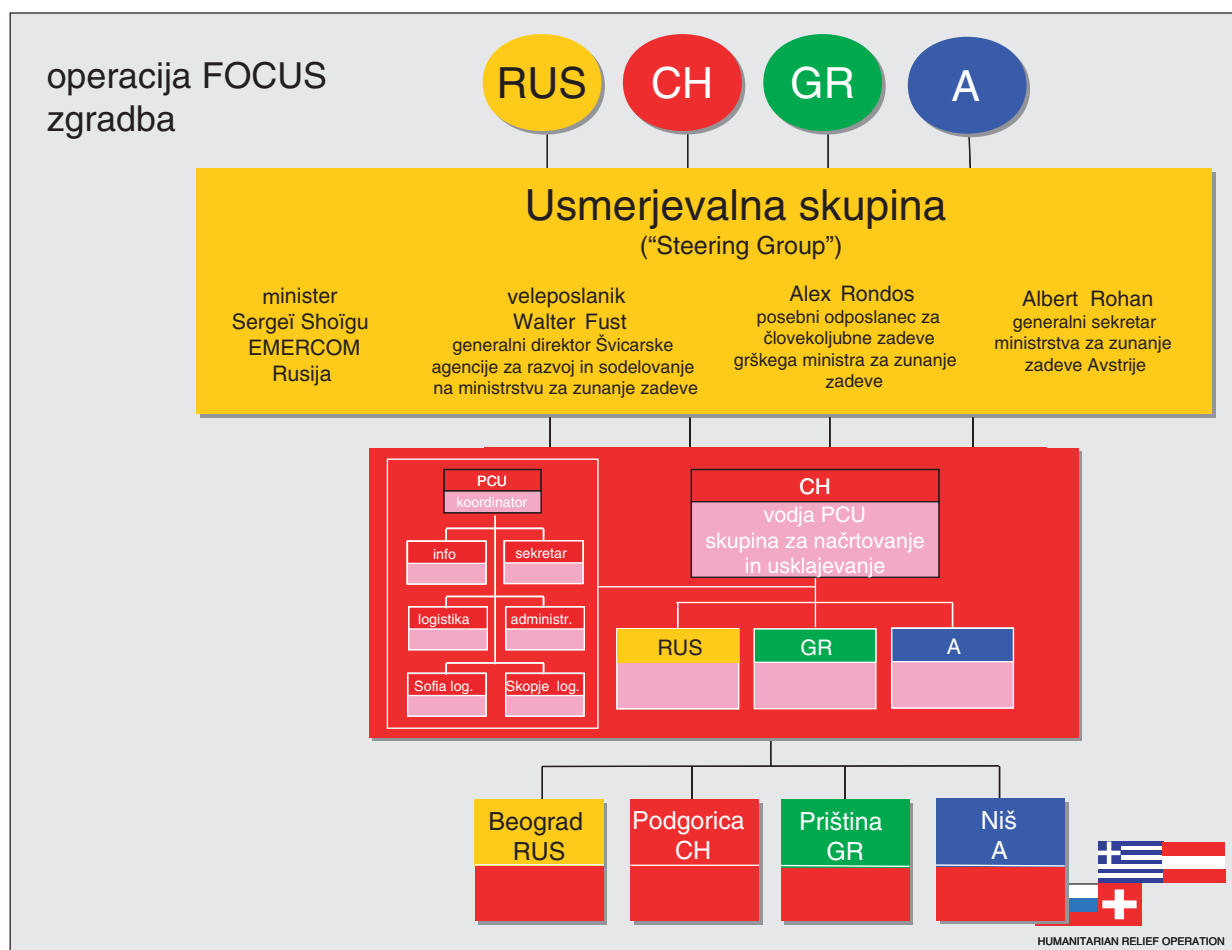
operacija FOCUS
zgradba

RUS
CH
GR
A

Usmerjevalna skupina
("Steering Group")

minister
Sergeï Shoïgu
EMERCOM
Rusija

veleposlanik
Walter Fust
generalni direktor Švicarske agencije za razvoj in sodelovanje na ministrstvu za zunanje zadeve

Alex Rondos
posebni odposlanec za človekoljubne zadeve grškega ministra za zunanje zadeve

Albert Rohan
generalni sekretar ministrstva za zunanje zadeve Avstrije

PCU
koordinator

info
sekretar
logistika
administr.
Sofia log.
Skopje log.

CH
vodja PCU
skupina za načrtovanje in usklajevanje

RUS
GR
A

Beograd
RUS

Podgorica
CH

Priština
GR

Niš
A

HUMANITARIAN RELIEF OPERATION